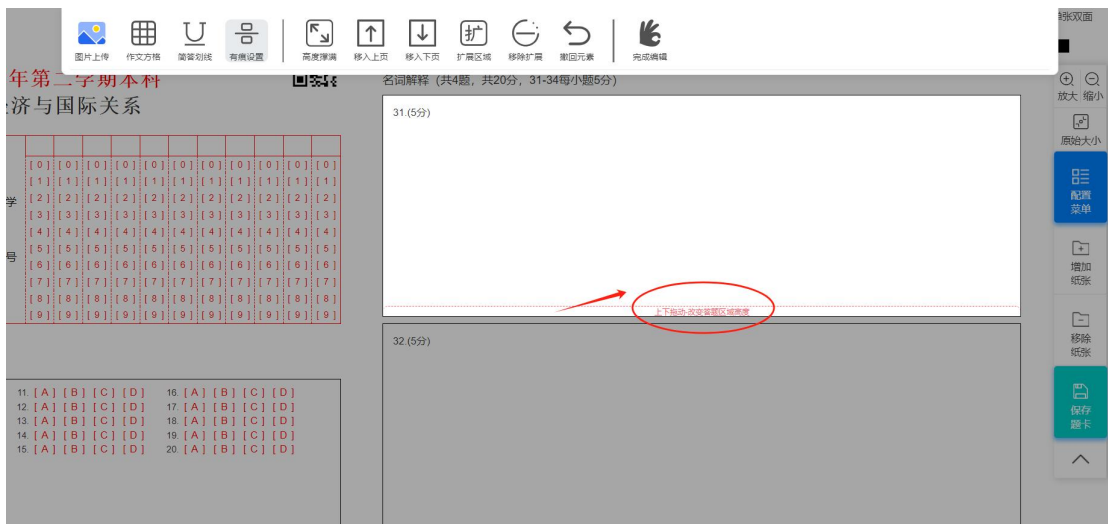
图片上传 作文方格 简答划线 有痕设置 高度撑满 移入上页 移入下页 扩展区域 移除扩展 撤回元素 完成编辑

年第二学期本科
济与国际关系

学

号

| [0] | [0] | [0] | [0] | [0] | [0] | [0] | [0] | [0] | [0] | [0] |
|---|---|---|---|---|---|---|---|---|---|---|
| [1] | [1] | [1] | [1] | [1] | [1] | [1] | [1] | [1] | [1] | [1] |
| [2] | [2] | [2] | [2] | [2] | [2] | [2] | [2] | [2] | [2] | [2] |
| [3] | [3] | [3] | [3] | [3] | [3] | [3] | [3] | [3] | [3] | [3] |
| [4] | [4] | [4] | [4] | [4] | [4] | [4] | [4] | [4] | [4] | [4] |
| [5] | [5] | [5] | [5] | [5] | [5] | [5] | [5] | [5] | [5] | [5] |
| [6] | [6] | [6] | [6] | [6] | [6] | [6] | [6] | [6] | [6] | [6] |
| [7] | [7] | [7] | [7] | [7] | [7] | [7] | [7] | [7] | [7] | [7] |
| [8] | [8] | [8] | [8] | [8] | [8] | [8] | [8] | [8] | [8] | [8] |
| [9] | [9] | [9] | [9] | [9] | [9] | [9] | [9] | [9] | [9] | [9] |

11. [A] [B] [C] [D]
12. [A] [B] [C] [D]
13. [A] [B] [C] [D]
14. [A] [B] [C] [D]
15. [A] [B] [C] [D]
16. [A] [B] [C] [D]
17. [A] [B] [C] [D]
18. [A] [B] [C] [D]
19. [A] [B] [C] [D]
20. [A] [B] [C] [D]

名词解释（共4题，共20分，31-34每小题5分）

31.(5分)

上下拖动,改变答题区域高度

32.(5分)

张双面

放大 缩小
原始大小
配置菜单
增加纸张
移除纸张
保存题卡